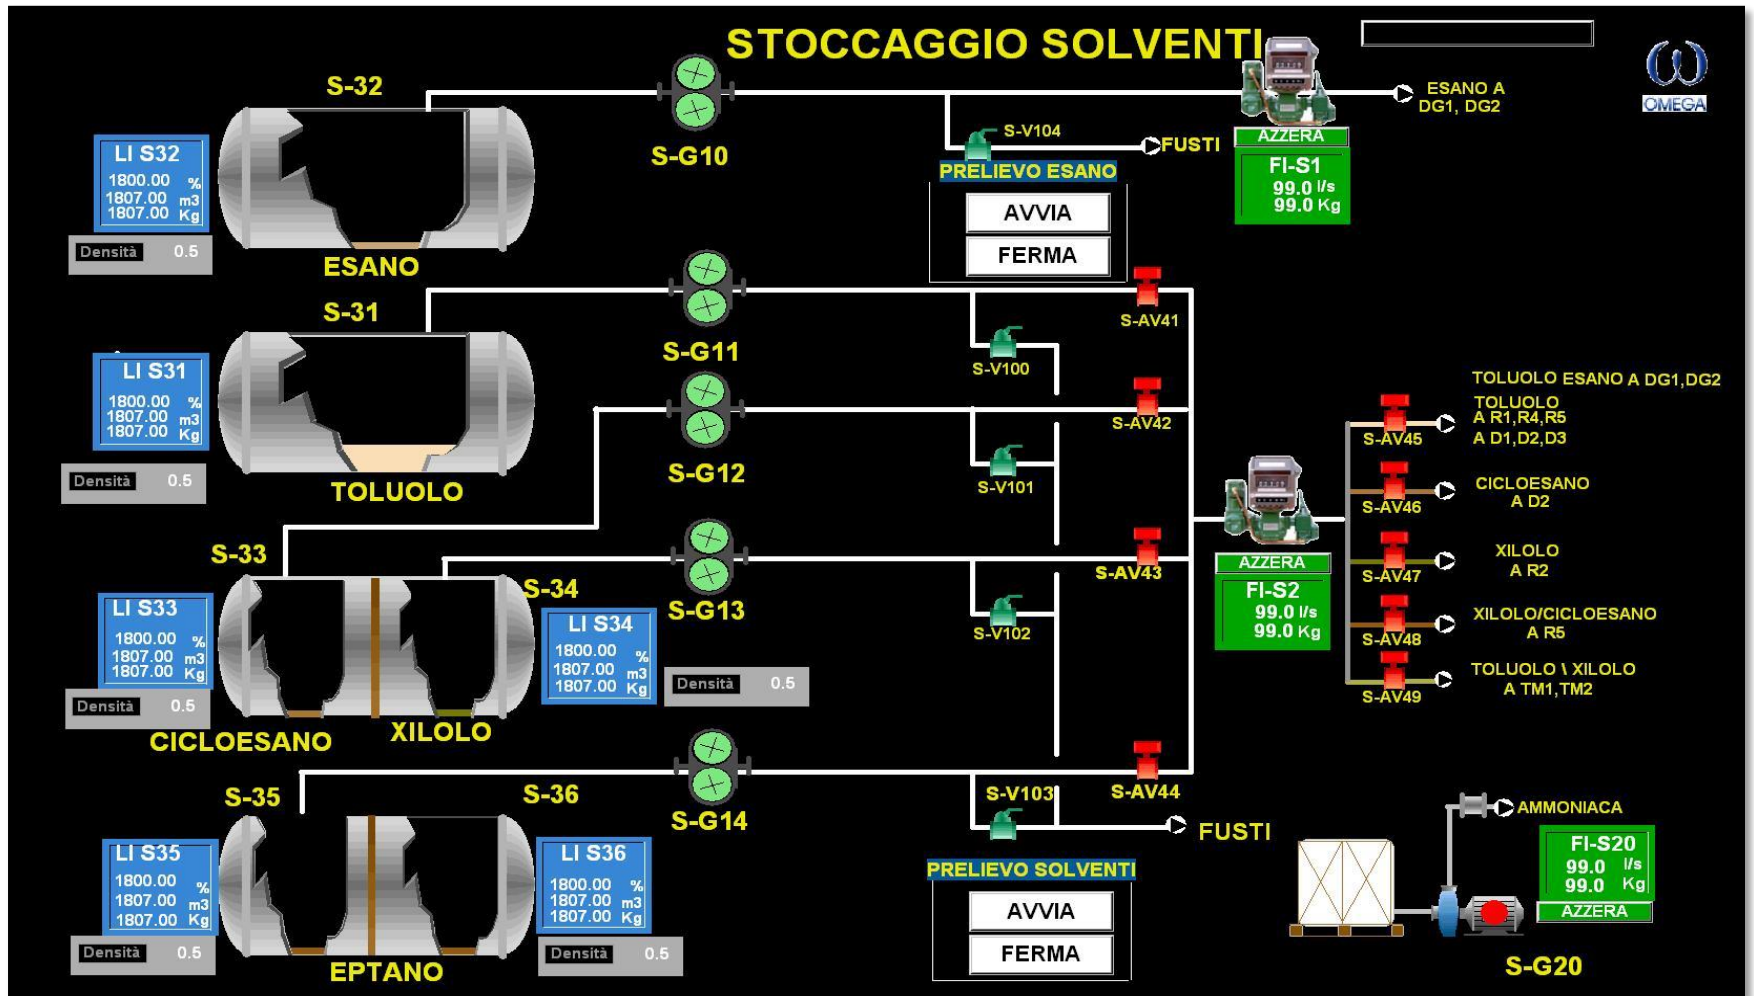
STOCCAGGIO SOLVENTI

OMEGA

S-32

LI S32
1800.00 %
1807.00 m3
1807.00 Kg

Densità 0.5

ESANO

S-G10

S-V104

FUSTI

PRELIEVO ESANO

AVVIA

FERMA

ESANO A DG1, DG2

AZZERA

FI-S1
99.0 l/s
99.0 Kg

S-31

LI S31
1800.00 %
1807.00 m3
1807.00 Kg

Densità 0.5

TOLUOLO

S-G11

S-V100

S-AV41

S-G12

S-V101

S-AV42

TOLUOLO ESANO A DG1,DG2

S-AV45

TOLUOLO A R1,R4,R5 A D1,D2,D3

S-AV46

CICLOESANO A D2

S-33

LI S33
1800.00 %
1807.00 m3
1807.00 Kg

Densità 0.5

CICLOESANO

S-34

LI S34
1800.00 %
1807.00 m3
1807.00 Kg

Densità 0.5

XILOLO

S-G13

S-V102

S-AV43

AZZERA

FI-S2
99.0 l/s
99.0 Kg

S-AV47

XILOLO A R2

S-AV48

XILOLO/CICLOESANO A R5

S-AV49

TOLUOLO \ XILOLO A TM1,TM2

S-35

LI S35
1800.00 %
1807.00 m3
1807.00 Kg

Densità 0.5

S-36

LI S36
1800.00 %
1807.00 m3
1807.00 Kg

Densità 0.5

EPTANO

S-G14

S-V103

S-AV44

FUSTI

PRELIEVO SOLVENTI

AVVIA

FERMA

AMMONIACA

FI-S20
99.0 l/s
99.0 Kg

AZZERA

S-G20